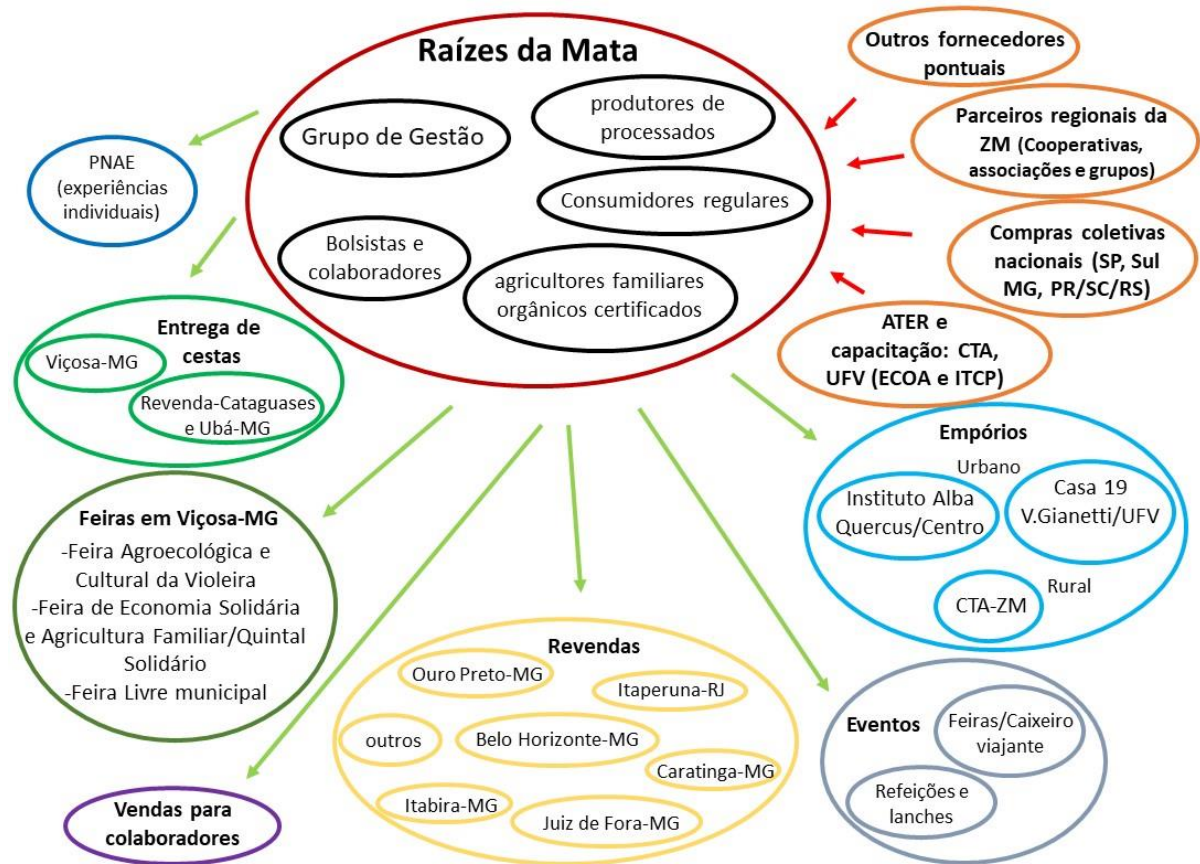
Raízes da Mata

Grupo de Gestão

produtores de processados

Consumidores regulares

Bolsistas e colaboradores

agricultores familiares orgânicos certificados

Outros fornecedores pontuais

Parceiros regionais da ZM (Cooperativas, associações e grupos)

Compras coletivas nacionais (SP, Sul MG, PR/SC/RS)

ATER e capacitação: CTA, UFV (ECOA e ITCP)

PNAE (experiências individuais)

Entrega de cestas

Viçosa-MG

Revenda-Cataguases e Ubá-MG

Feiras em Viçosa-MG
-Feira Agroecológica e Cultural da Violeira
-Feira de Economia Solidária e Agricultura Familiar/Quintal Solidário
-Feira Livre municipal

Vendas para colaboradores

Revendas

Ouro Preto-MG

Itaperuna-RJ

outros

Belo Horizonte-MG

Caratinga-MG

Itabira-MG

Juiz de Fora-MG

Empórios

Urbano

Instituto Alba Quercus/Centro

Casa 19 V.Gianetti/UFV

Rural

CTA-ZM

Eventos

Feiras/Caixeiro viajante

Refeições e lanches